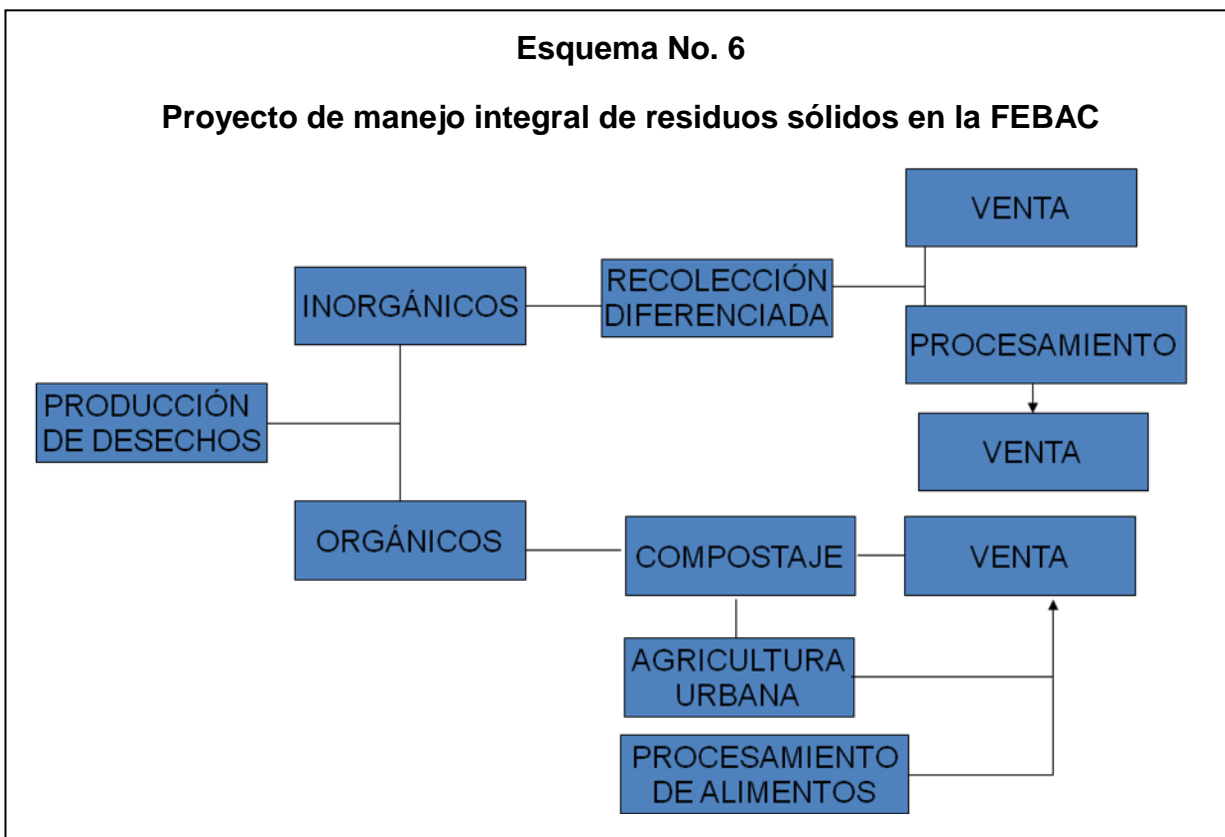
Esquema No. 6

Proyecto de manejo integral de residuos sólidos en la FEBAC

VENTA

INORGÁNICOS

RECOLECCIÓN DIFERENCIADA

PROCESAMIENTO

PRODUCCIÓN DE DESECHOS

VENTA

ORGÁNICOS

COMPOSTAJE

VENTA

AGRICULTURA URBANA

PROCESAMIENTO DE ALIMENTOS